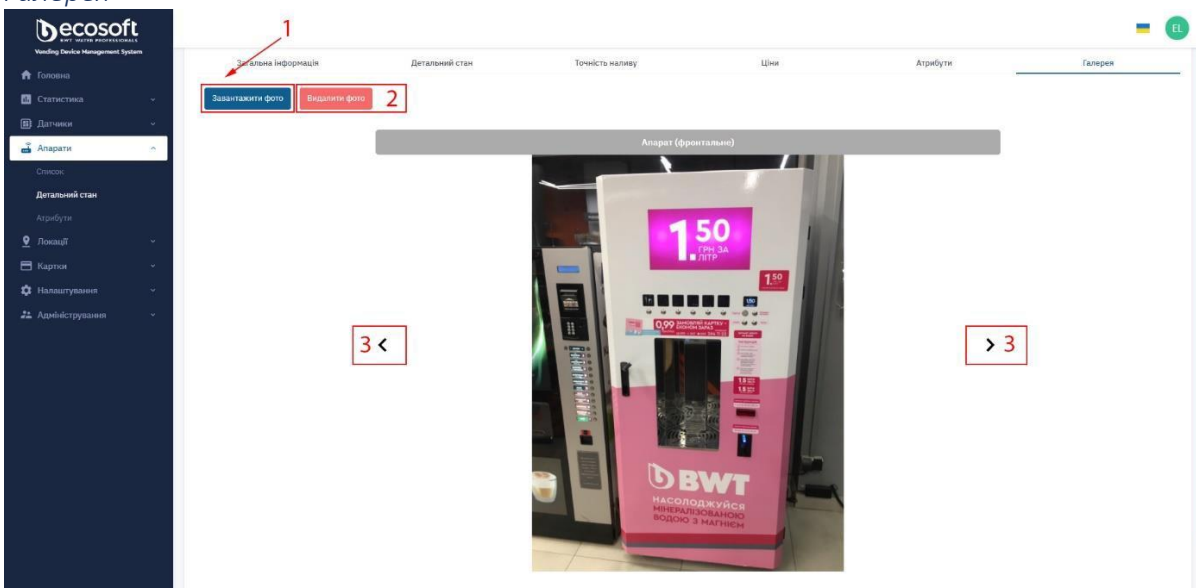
Галерея

ecosoft
BWT WATER PROFESSIONALS
Vending Device Management System

Головна
Статистика
Датчики
Апарати
Список
Детальний стан
Атрибути
Локації
Картки
Налаштування
Адміністрування

EL

Загальна інформація | Детальний стан | Точність наливу | Ціни | Атрибути | Галерея

1

Завантажити фото

Видалити фото

2

Апарат (фронтальне)

1.50 ГРН ЗА ЛІТР

1.50

0.99

BWT
НАСОЛОДЖУЙСЯ МІНЕРАЛІЗОВАНОЮ ВОДОЮ З МАГНІЄМ

3 <

> 3